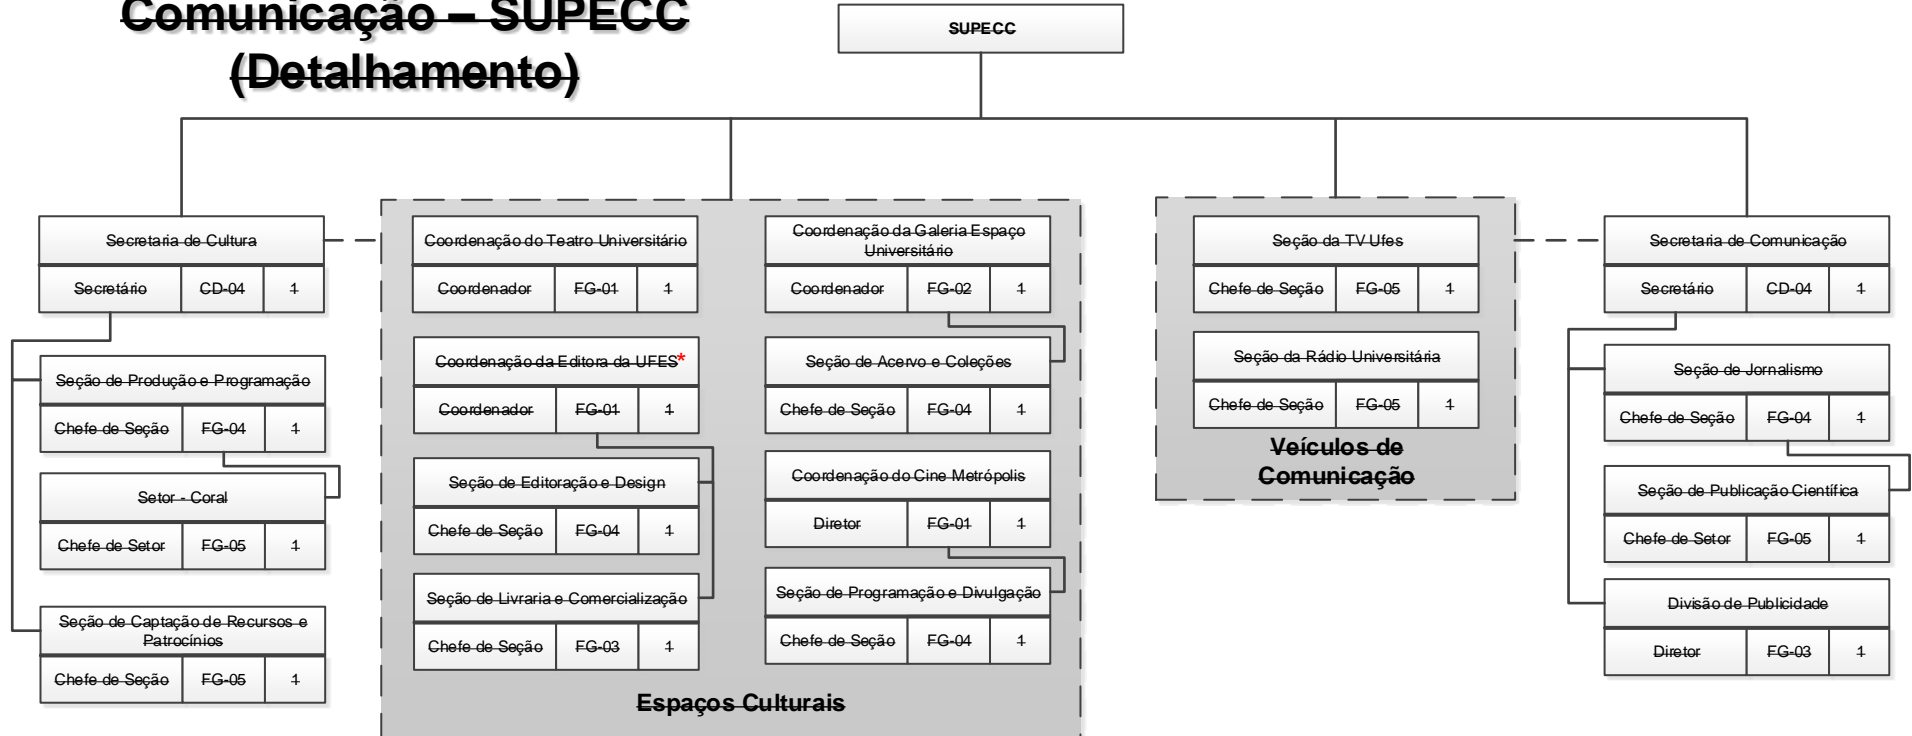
Comunicação – SUPECC (Detalhamento)

SUPECC

Secretaria de Cultura

| Secretário | CD-04 | 1 |
|---|---|---|

Seção de Produção e Programação

| Chefe de Seção | FG-04 | 1 |
|---|---|---|

Setor - Coral

| Chefe de Setor | FG-05 | 1 |
|---|---|---|

Seção de Captação de Recursos e Patrocínios

| Chefe de Seção | FG-05 | 1 |
|---|---|---|

Coordenação do Teatro Universitário

| Coordenador | FG-01 | 1 |
|---|---|---|

Coordenação da Editora da UFES*

| Coordenador | FG-01 | 1 |
|---|---|---|

Seção de Editoração e Design

| Chefe de Seção | FG-04 | 1 |
|---|---|---|

Seção de Livraria e Comercialização

| Chefe de Seção | FG-03 | 1 |
|---|---|---|

Coordenação da Galeria Espaço Universitário

| Coordenador | FG-02 | 1 |
|---|---|---|

Seção de Acervo e Coleções

| Chefe de Seção | FG-04 | 1 |
|---|---|---|

Coordenação do Cine Metrópolis

| Diretor | FG-01 | 1 |
|---|---|---|

Seção de Programação e Divulgação

| Chefe de Seção | FG-04 | 1 |
|---|---|---|

Espaços Culturais

Seção da TV Ufes

| Chefe de Seção | FG-05 | 1 |
|---|---|---|

Seção da Rádio Universitária

| Chefe de Seção | FG-05 | 1 |
|---|---|---|

Veículos de Comunicação

Secretaria de Comunicação

| Secretário | CD-04 | 1 |
|---|---|---|

Seção de Jornalismo

| Chefe de Seção | FG-04 | 1 |
|---|---|---|

Seção de Publicação Científica

| Chefe de Setor | FG-05 | 1 |
|---|---|---|

Divisão de Publicidade

| Diretor | FG-03 | 1 |
|---|---|---|